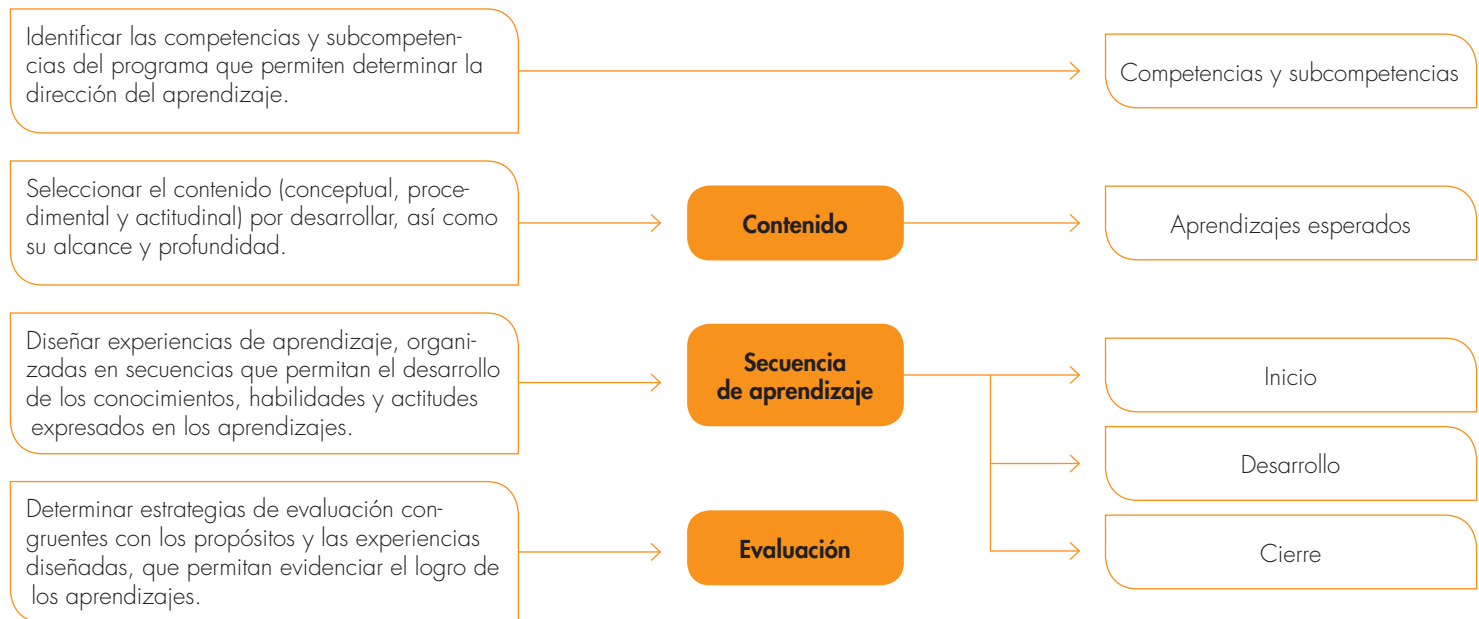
Identificar las competencias y subcompetencias del programa que permiten determinar la dirección del aprendizaje.

Competencias y subcompetencias

Seleccionar el contenido (conceptual, procedimental y actitudinal) por desarrollar, así como su alcance y profundidad.

Contenido

Aprendizajes esperados

Diseñar experiencias de aprendizaje, organizadas en secuencias que permitan el desarrollo de los conocimientos, habilidades y actitudes expresados en los aprendizajes.

Secuencia de aprendizaje

Inicio

Desarrollo

Cierre

Determinar estrategias de evaluación congruentes con los propósitos y las experiencias diseñadas, que permitan evidenciar el logro de los aprendizajes.

Evaluación